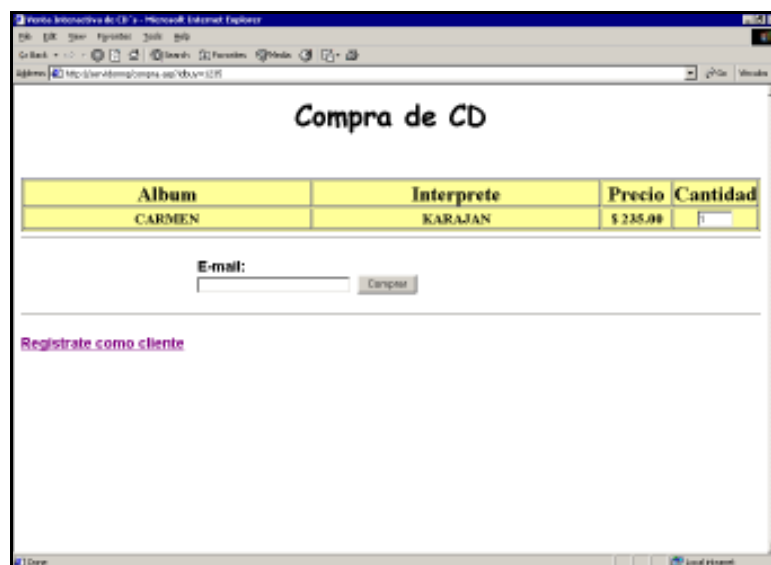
Venta Interactiva de CD's - Microsoft Internet Explorer

File Edit View Favorites Tools Help

Back Search Favorites Media

Address http://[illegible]/compra.asp?idbus=1235

Go Vínculos

Compra de CD

| Album | Interprete | Precio | Cantidad |
|---|---|---|---|
| CARMEN | KARAJAN | $ 235.00 | 1 |

E-mail:

Comprar

Registrate como cliente

Done

Local intranet